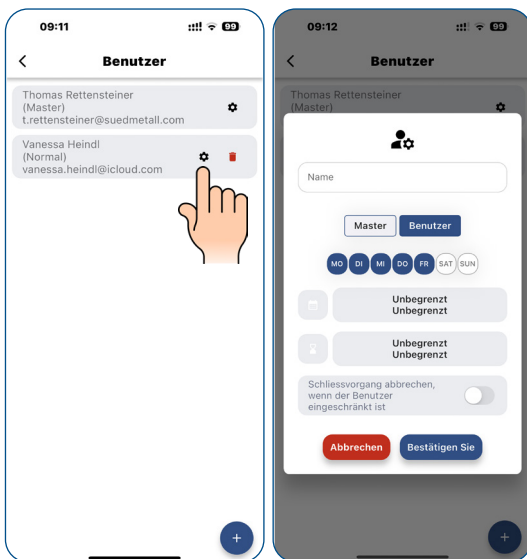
09:11

99

Benutzer

Thomas Rettensteiner
(Master)
t.rettensteiner@suedmetall.com

Vanessa Heindl
(Normal)
vanessa.heindl@icloud.com

+

09:12

99

Benutzer

Thomas Rettensteiner
(Master)

Name

Master

Benutzer

MO DI MI DO FR SAT SUN

Unbegrenzt
Unbegrenzt

Unbegrenzt
Unbegrenzt

Schliessvorgang abbrechen, wenn der Benutzer eingeschränkt ist

Abbrechen

Bestätigen Sie

+